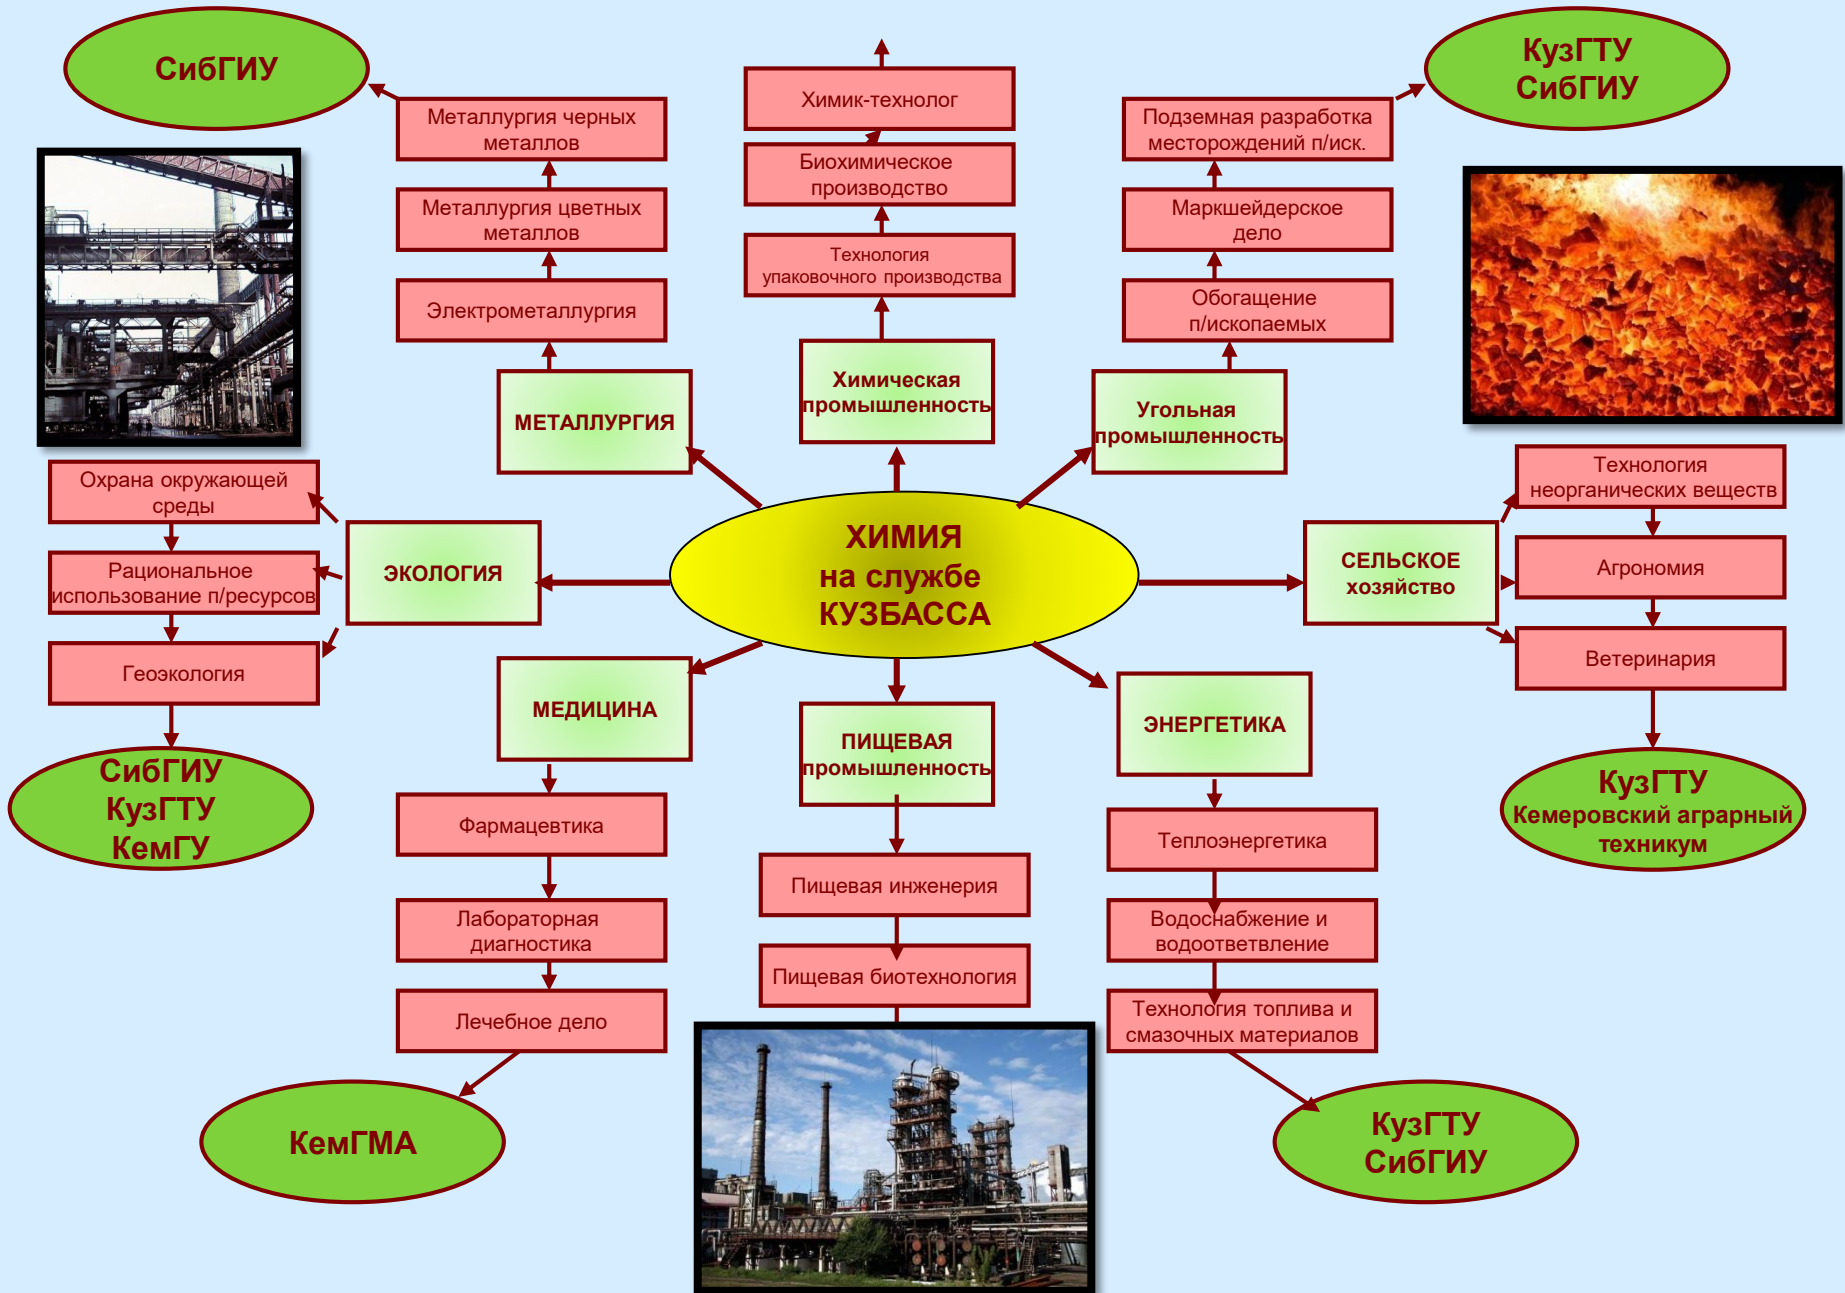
ХИМИЯ
на службе
КУЗБАССА

МЕТАЛЛУРГИЯ

Электрометаллургия

Металлургия цветных металлов

Металлургия черных металлов

СибГИУ

Химическая промышленность

Технология упаковочного производства

Биохимическое производство

Химик-технолог

Угольная промышленность

Обогащение п/ископаемых

Маркшейдерское дело

Подземная разработка месторождений п/иск.

КузГТУ
СибГИУ

ЭКОЛОГИЯ

Охрана окружающей среды

Рациональное использование п/ресурсов

Геоэкология

СибГИУ
КузГТУ
КемГУ

СЕЛЬСКОЕ хозяйство

Технология неорганических веществ

Агрономия

Ветеринария

КузГТУ
Кемеровский аграрный техникум

МЕДИЦИНА

Фармацевтика

Лабораторная диагностика

Лечебное дело

КемГМА

ПИЩЕВАЯ промышленность

Пищевая инженерия

Пищевая биотехнология

ЭНЕРГЕТИКА

Теплоэнергетика

Водоснабжение и водоответвление

Технология топлива и смазочных материалов

КузГТУ
СибГИУ